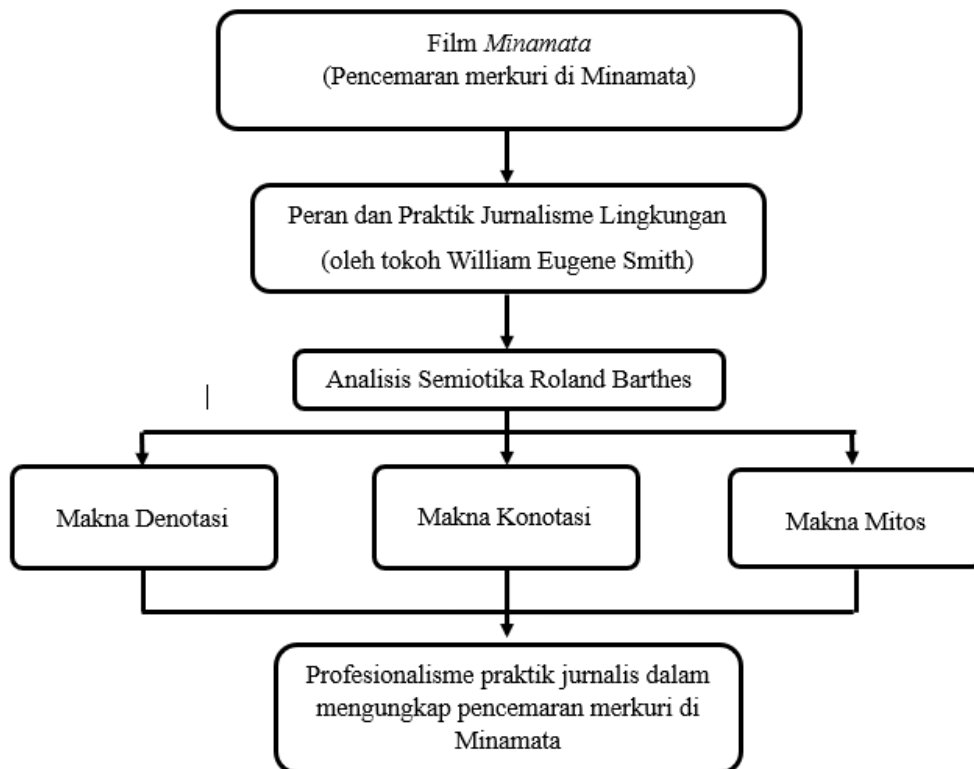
Film *Minamata*
(Pencemaran merkuri di Minamata)

Peran dan Praktik Jurnalisme Lingkungan
(oleh tokoh William Eugene Smith)

Analisis Semiotika Roland Barthes

Makna Denotasi

Makna Konotasi

Makna Mitos

Profesionalisme praktik jurnalis dalam mengungkap pencemaran merkuri di Minamata